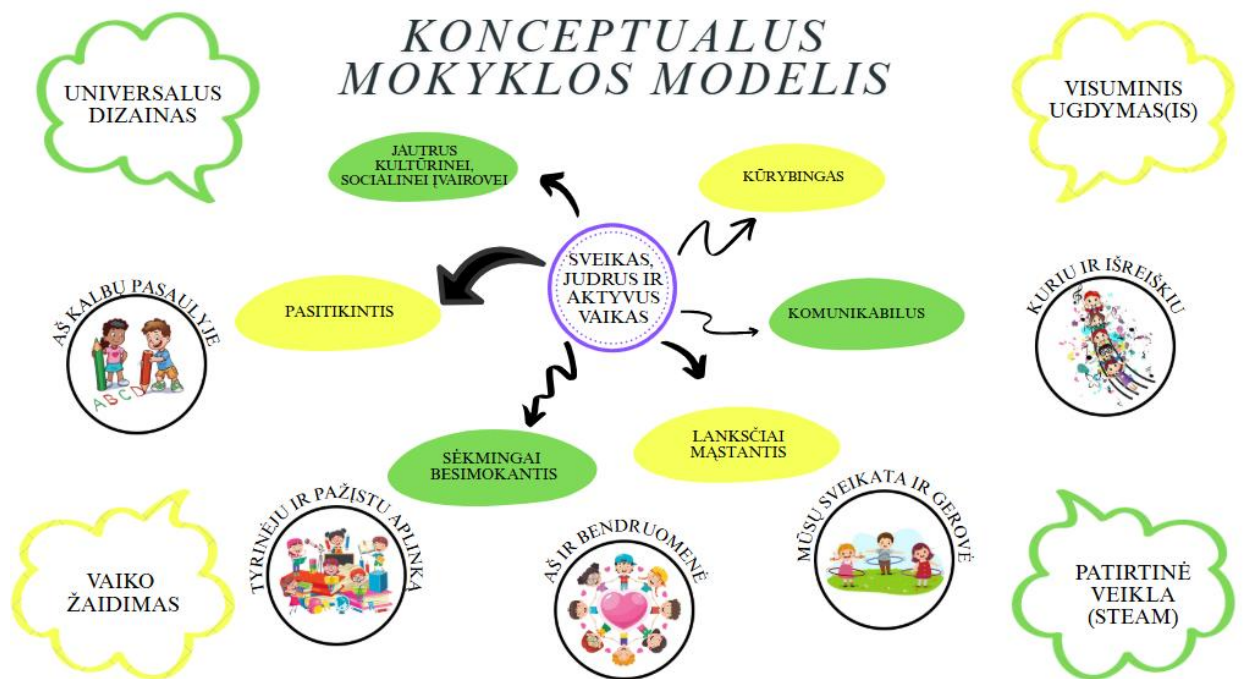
KONCEPTUALUS MOKYKLOS MODELIS

UNIVERSALUS DIZAINAS

VISUMINIS UGDYMAS(IS)

JAUTRUS KULTŪRINEI, SOCIALINEI ĮVAIROVEI

KŪRYBINGAS

SVEIKAS, JUDRUS IR AKTYVUS VAIKAS

PASITIKINTIS

KOMUNIKABILUS

AŠ KALBŲ PASAULYJE

ABCD

KURIU IR IŠREIŠKIU

SĖKMINGAI BESIMOKANTIS

LANKSČIAI MĄSTANTIS

TYRINĖJU IR PAŽĮSTU APLINKĄ

AŠ IR BENDRUOMENĖ

MŪSŲ SVEIKATA IR GEROVĖ

VAIKO ŽAIDIMAS

PATIRTINĖ VEIKLA (STEAM)